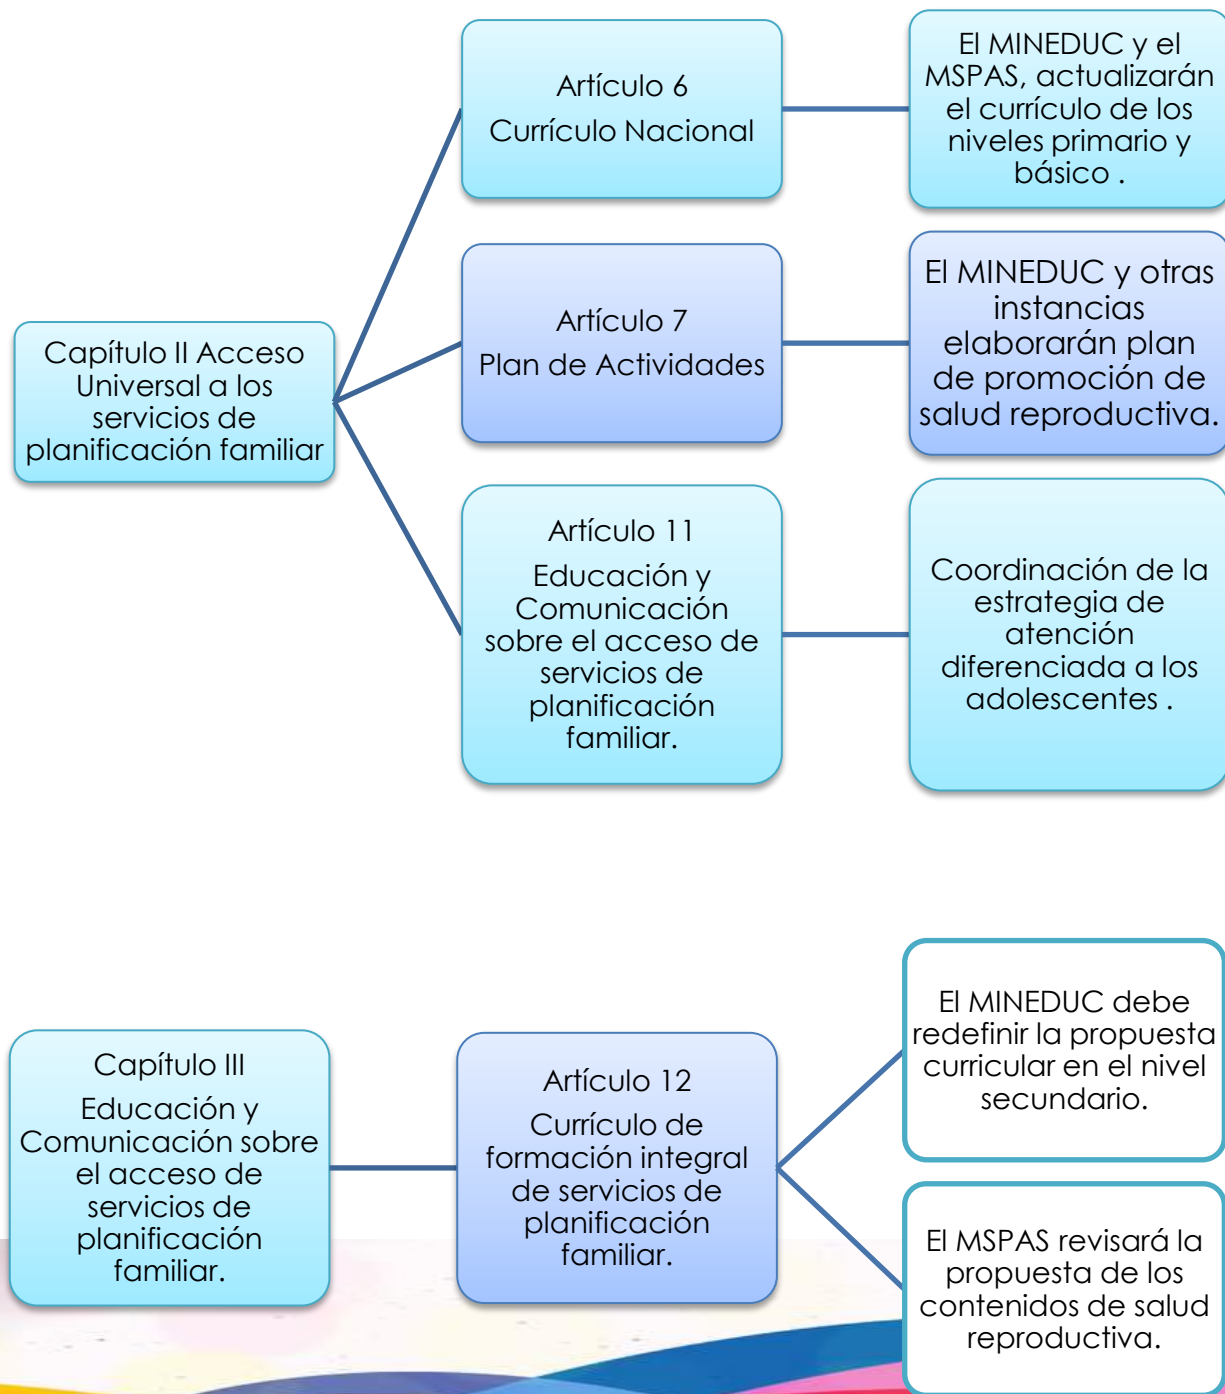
Capítulo II Acceso Universal a los servicios de planificación familiar

Artículo 6
Currículo Nacional

El MINEDUC y el MSPAS, actualizarán el currículo de los niveles primario y básico .

Artículo 7
Plan de Actividades

El MINEDUC y otras instancias elaborarán plan de promoción de salud reproductiva.

Artículo 11
Educación y Comunicación sobre el acceso de servicios de planificación familiar.

Coordinación de la estrategia de atención diferenciada a los adolescentes .

Capítulo III
Educación y Comunicación sobre el acceso de servicios de planificación familiar.

Artículo 12
Currículo de formación integral de servicios de planificación familiar.

El MINEDUC debe redefinir la propuesta curricular en el nivel secundario.

El MSPAS revisará la propuesta de los contenidos de salud reproductiva.